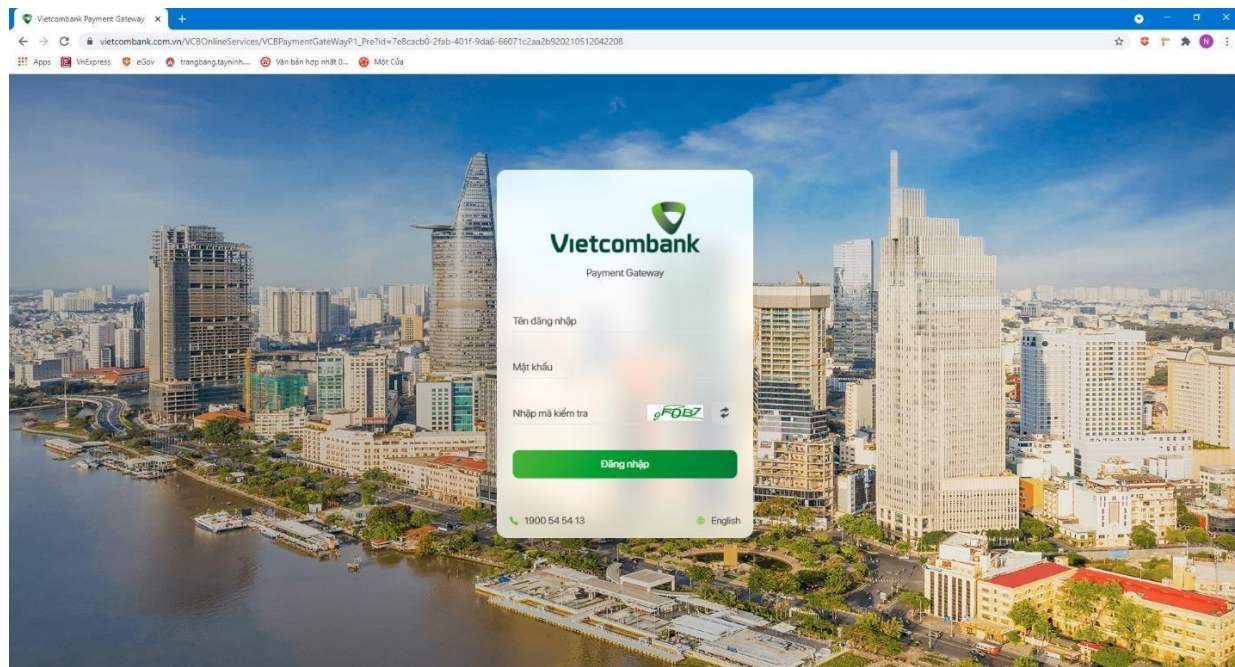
Vietcombank Payment Gateway ×

vietcombank.com.vn/VCBOnlineServices/VCBPaymentGateWayP1_Pre?id=7e8cacb0-2fab-401f-9da6-66071c2aa2b920210512042208

Apps VnExpress eGov trangbang.tayninh.... Văn bản hợp nhất 0... Một Cửa

Vietcombank

Payment Gateway

Tên đăng nhập

Mật khẩu

Nhập mã kiểm tra

gFOB7

Đăng nhập

1900 54 54 13

English